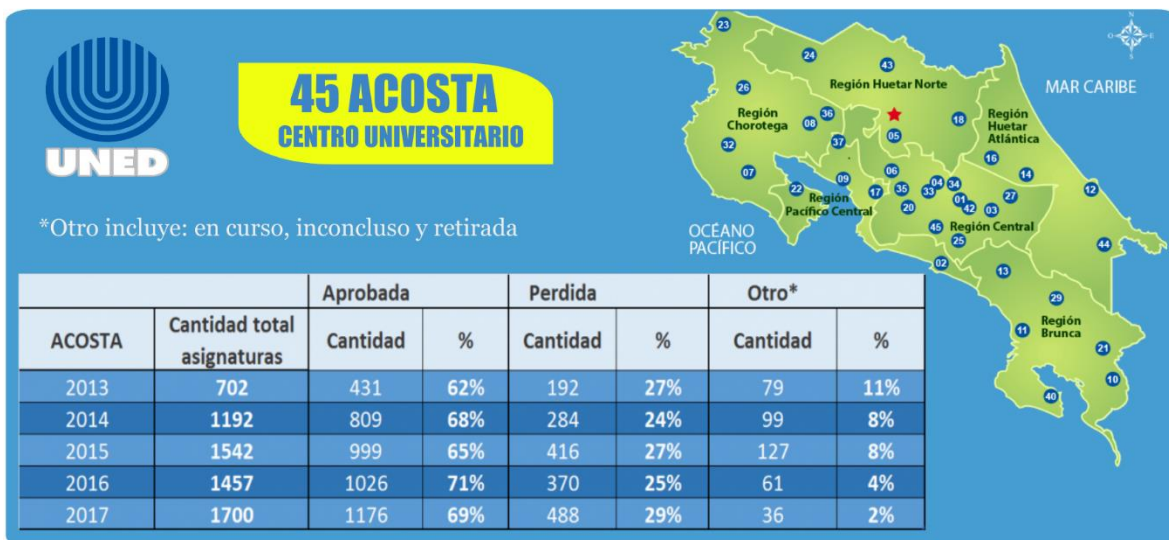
UNED

45 ACOSTA
CENTRO UNIVERSITARIO

*Otro incluye: en curso, inconcluso y retirada

| ACOSTA | Cantidad total asignaturas | Aprobada Cantidad | Aprobada % | Perdida Cantidad | Perdida % | Otro* Cantidad | Otro* % |
|---|---|---|---|---|---|---|---|
| 2013 | 702 | 431 | 62% | 192 | 27% | 79 | 11% |
| 2014 | 1192 | 809 | 68% | 284 | 24% | 99 | 8% |
| 2015 | 1542 | 999 | 65% | 416 | 27% | 127 | 8% |
| 2016 | 1457 | 1026 | 71% | 370 | 25% | 61 | 4% |
| 2017 | 1700 | 1176 | 69% | 488 | 29% | 36 | 2% |

23
24
43
Región Huetar Norte
MAR CARIBE
26
Región Chorotega
36
08
05
18
Región Huetar Atlántica
32
37
16
07
06
14
22
Región Pacífico Central
09
17
35
33
04
34
27
12
20
01
42
03
OCÉANO PACÍFICO
45
25
Región Central
44
02
13
29
11
Región Brunca
21
10
40
N